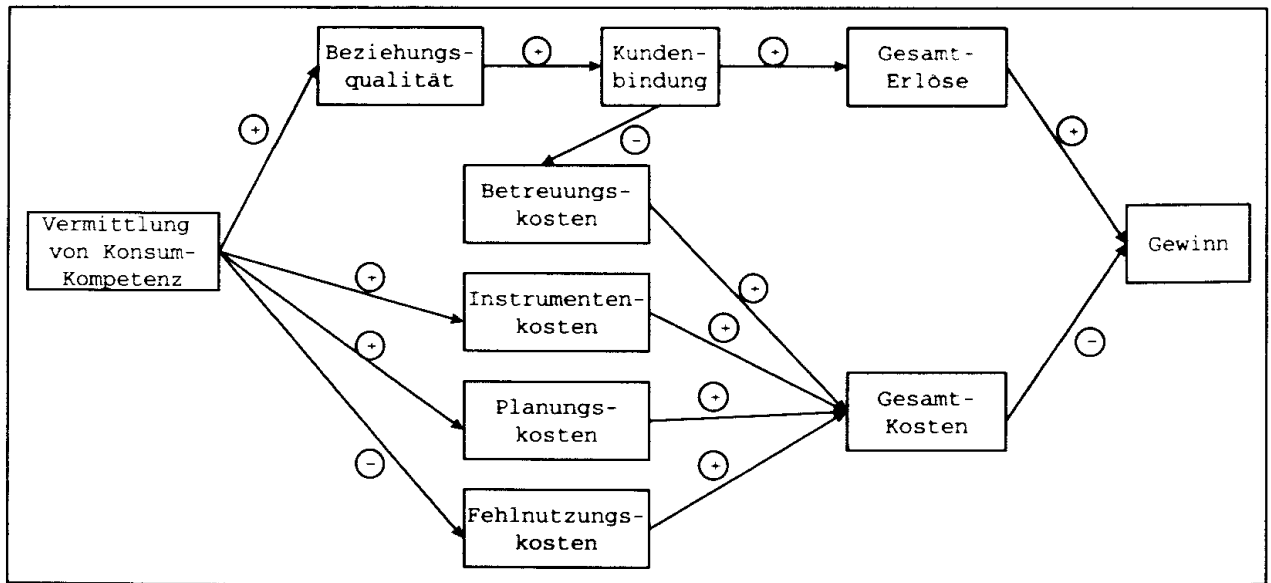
Vermittlung von Konsum-Kompetenz

+

Beziehungs-qualität

+

Kunden-bindung

+

Gesamt-Erlöse

−

Betreuungs-kosten

+

Instrumenten-kosten

+

Planungs-kosten

−

Fehlnutzungs-kosten

+

+

+

+

Gesamt-Kosten

+

−

Gewinn